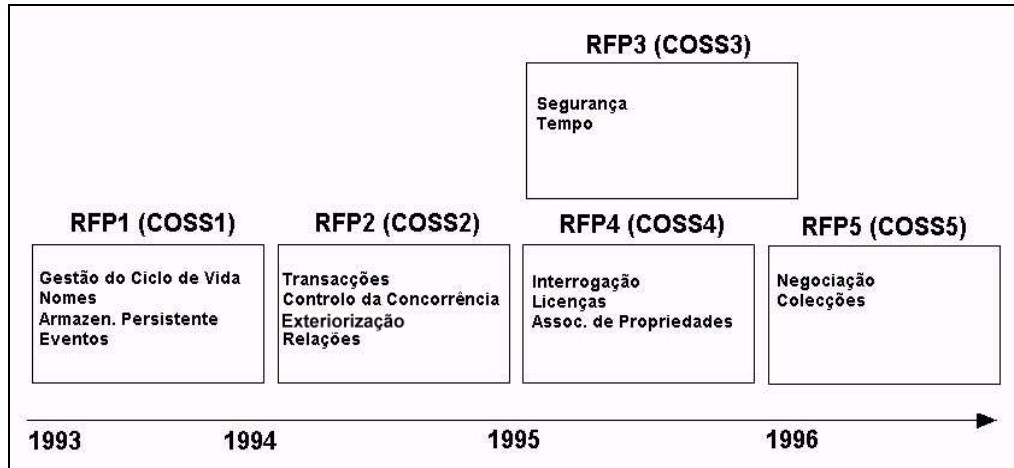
RFP3 (COSS3)

Segurança
Tempo

RFP1 (COSS1)

Gestão do Ciclo de Vida
Nomes
Armazen. Persistente
Eventos

RFP2 (COSS2)

Transacções
Controlo da Concorrência
Exteriorização
Relações

RFP4 (COSS4)

Interrogação
Licenças
Assoc. de Propriedades

RFP5 (COSS5)

Negociação
Colecções

1993 1994 1995 1996